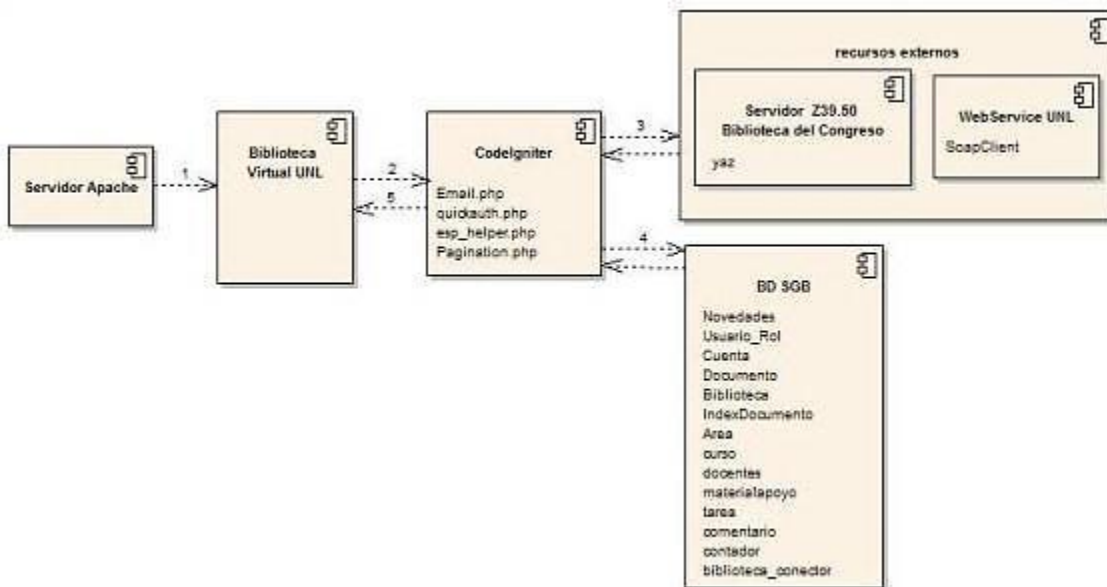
Servidor Apache

1

Biblioteca Virtual UNL

2

5

CodeIgniter

Email.php
quickauth.php
esp_helper.php
Pagination.php

3

4

recursos externos

Servidor Z39.50
Biblioteca del Congreso

yaz

WebService UNL

SoapClient

BD SGB

Novedades
Usuario_Rol
Cuenta
Documento
Biblioteca
IndexDocumento
Area
curso
docentes
materialapoyo
tarea
comentario
contador
biblioteca_conector